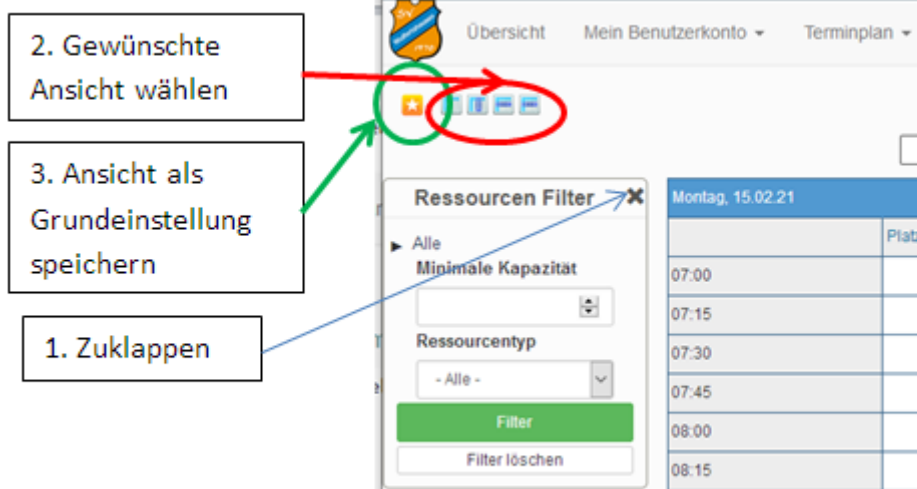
2. Gewünschte Ansicht wählen

3. Ansicht als Grundeinstellung speichern

1. Zuklappen

Übersicht
Mein Benutzerkonto ▾
Terminplan ▾

Ressourcen Filter ✖
▸ Alle
Minimale Kapazität
Ressourcentyp
- Alle -
Filter
Filter löschen

Montag, 15.02.21
Plat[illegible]
07:00
07:15
07:30
07:45
08:00
08:15